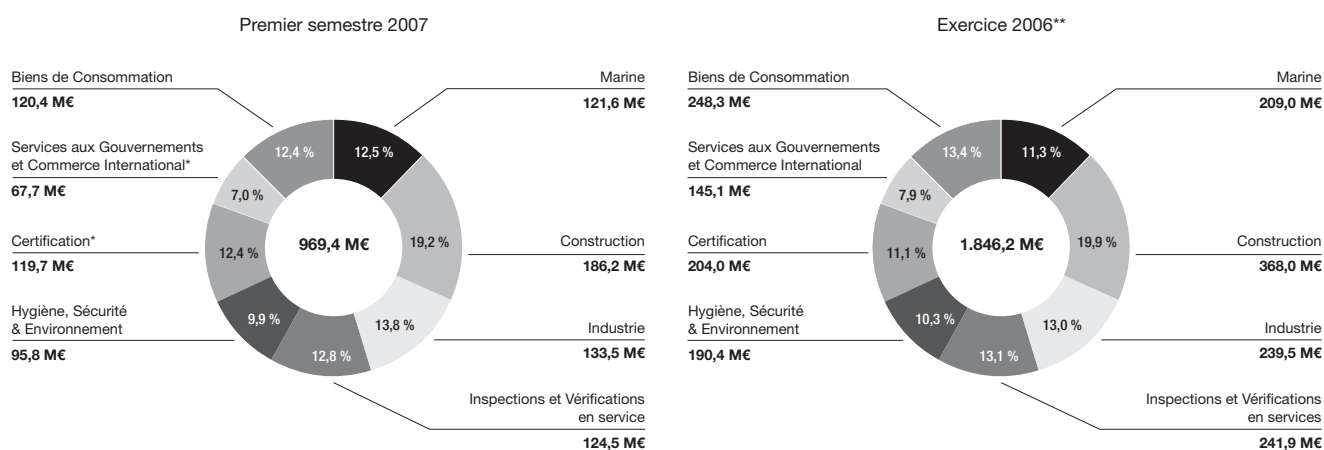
Premier semestre 2007

Biens de Consommation
120,4 M€

Services aux Gouvernements et Commerce International*
67,7 M€

Certification*
119,7 M€

Hygiène, Sécurité & Environnement
95,8 M€

12,4 %
12,5 %
7,0 %
19,2 %
12,4 %
969,4 M€
9,9 %
13,8 %
12,8 %

Marine
121,6 M€

Construction
186,2 M€

Industrie
133,5 M€

Inspections et Vérifications en service
124,5 M€

Exercice 2006**

Biens de Consommation
248,3 M€

Services aux Gouvernements et Commerce International
145,1 M€

Certification
204,0 M€

Hygiène, Sécurité & Environnement
190,4 M€

13,4 %
11,3 %
7,9 %
19,9 %
11,1 %
1.846,2 M€
10,3 %
13,0 %
13,1 %

Marine
209,0 M€

Construction
368,0 M€

Industrie
239,5 M€

Inspections et Vérifications en services
241,9 M€